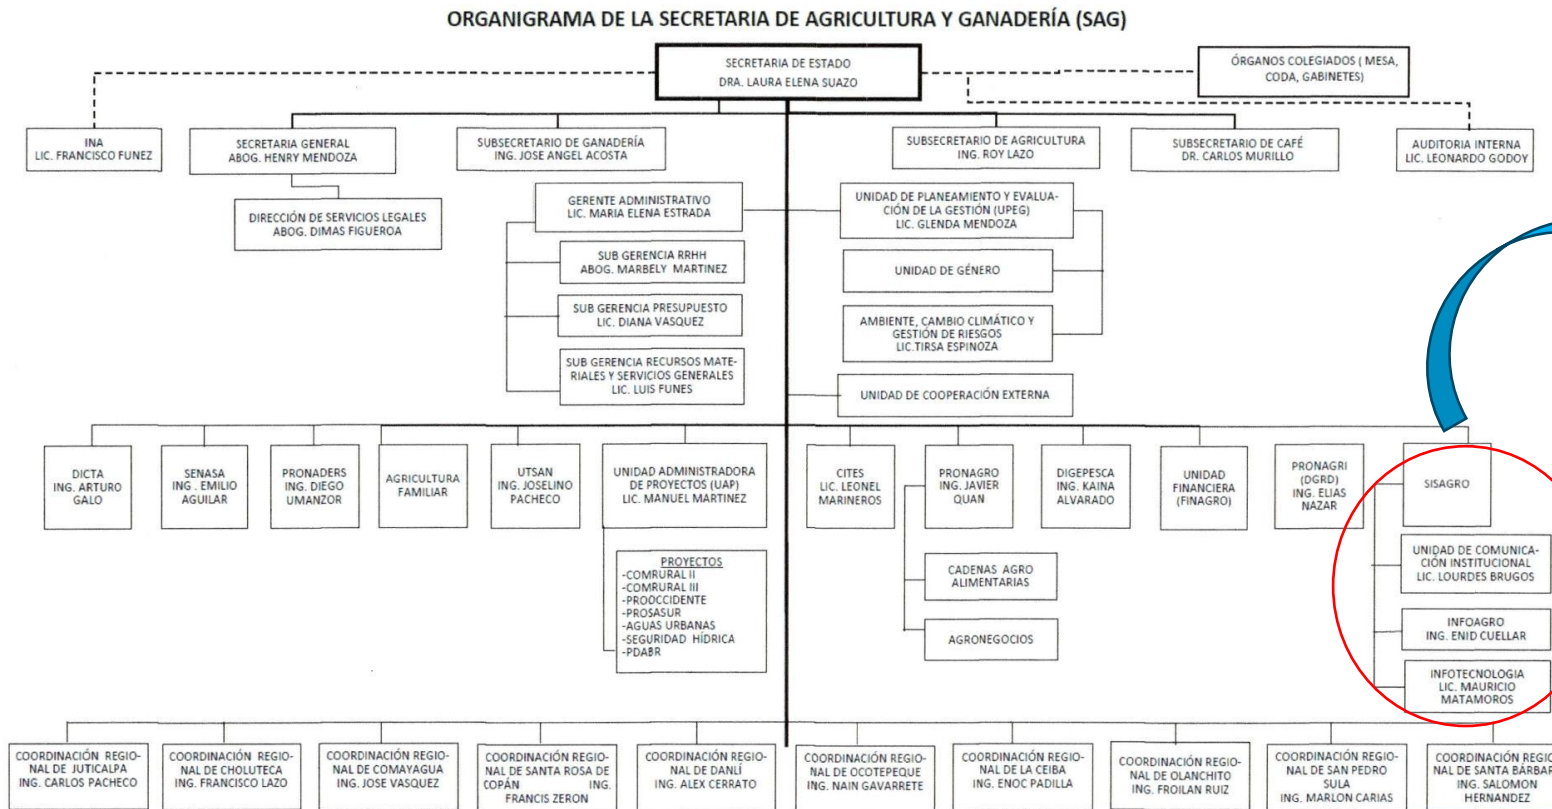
ORGANIGRAMA DE LA SECRETARIA DE AGRICULTURA Y GANADERÍA (SAG)

SECRETARIA DE ESTADO
DRA. LAURA ELENA SUAZO

ÓRGANOS COLEGIADOS ( MESA, CODA, GABINETES)

INA
LIC. FRANCISCO FUNEZ

SECRETARIA GENERAL
ABOG. HENRY MENDOZA

SUBSECRETARIO DE GANADERÍA
ING. JOSE ANGEL ACOSTA

SUBSECRETARIO DE AGRICULTURA
ING. ROY LAZO

SUBSECRETARIO DE CAFÉ
DR. CARLOS MURILLO

AUDITORIA INTERNA
LIC. LEONARDO GODOY

DIRECCIÓN DE SERVICIOS LEGALES
ABOG. DIMAS FIGUEROA

GERENTE ADMINISTRATIVO
LIC. MARIA ELENA ESTRADA

SUB GERENCIA RRHH
ABOG. MARBELY MARTINEZ

SUB GERENCIA PRESUPUESTO
LIC. DIANA VASQUEZ

SUB GERENCIA RECURSOS MATERIALES Y SERVICIOS GENERALES
LIC. LUIS FUNES

UNIDAD DE PLANEAMIENTO Y EVALUACIÓN DE LA GESTIÓN (UPEG)
LIC. GLENDA MENDOZA

UNIDAD DE GÉNERO

AMBIENTE, CAMBIO CLIMÁTICO Y GESTIÓN DE RIESGOS
LIC.TIRSA ESPINOZA

UNIDAD DE COOPERACIÓN EXTERNA

DICTA
ING. ARTURO GALO

SENASA
ING . EMILIO AGUILAR

PRONADERS
ING. DIEGO UMANZOR

AGRICULTURA FAMILIAR

UTSAN
ING. JOSELINO PACHECO

UNIDAD ADMINISTRADORA DE PROYECTOS (UAP)
LIC. MANUEL MARTINEZ

PROYECTOS
-COMRURAL II
-COMRURAL III
-PROOCCIDENTE
-PROSASUR
-AGUAS URBANAS
-SEGURIDAD HÍDRICA
-PDABR

CITES
LIC. LEONEL MARINEROS

PRONAGRO
ING. JAVIER QUAN

CADENAS AGRO ALIMENTARIAS

AGRONEGOCIOS

DIGEPESCA
ING. KAINA ALVARADO

UNIDAD FINANCIERA (FINAGRO)

PRONAGRI (DGRD)
ING. ELIAS NAZAR

SISAGRO

UNIDAD DE COMUNICACIÓN INSTITUCIONAL
LIC. LOURDES BRUGOS

INFOAGRO
ING. ENID CUELLAR

INFOTECNOLOGIA
LIC. MAURICIO MATAMOROS

COORDINACIÓN REGIONAL DE JUTICALPA
ING. CARLOS PACHECO

COORDINACIÓN REGIONAL DE CHOLUTECA
ING. FRANCISCO LAZO

COORDINACIÓN REGIONAL DE COMAYAGUA
ING. JOSE VASQUEZ

COORDINACIÓN REGIONAL DE SANTA ROSA DE COPÁN ING. FRANCIS ZERON

COORDINACIÓN REGIONAL DE DANLÍ
ING. ALEX CERRATO

COORDINACIÓN REGIONAL DE OCOTEPEQUE
ING. NAIN GAVARRETE

COORDINACIÓN REGIONAL DE LA CEIBA
ING. ENOC PADILLA

COORDINACIÓN REGIONAL DE OLANCHITO
ING. FROILAN RUIZ

COORDINACIÓN REGIONAL DE SAN PEDRO SULA
ING. MARLON CARIAS

COORDINACIÓN REGIO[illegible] NAL DE SANTA BÁRBAR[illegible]
ING. SALOMON HERNANDEZ